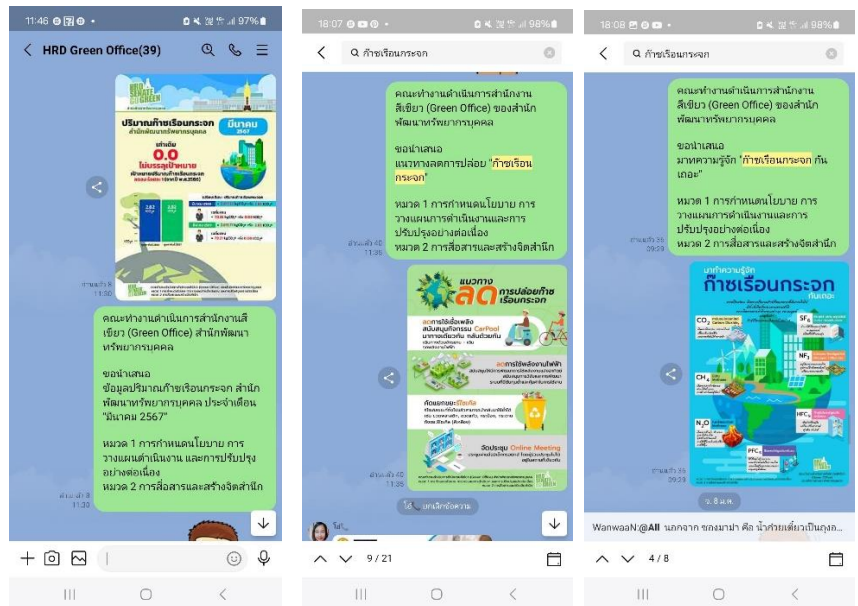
11:46 97%

HRD Green Office(39)

ปริมาณก๊าซเรือนกระจก สำนักพัฒนาทรัพยากรบุคคล

มีนาคม 2567

เท่ากับ 0.0 ไม่บรรลุเป้าหมาย

อ่านแล้ว 8 11:30

คณะทำงานดำเนินการสำนักงานสีเขียว (Green Office) สำนักพัฒนาทรัพยากรบุคคล

ขอนำเสนอ ข้อมูลปริมาณก๊าซเรือนกระจก สำนักพัฒนาทรัพยากรบุคคล ประจำเดือน "มีนาคม 2567"

หมวด 1 การกำหนดนโยบาย การวางแผนการดำเนินงาน และการปรับปรุงอย่างต่อเนื่อง
หมวด 2 การสื่อสารและสร้างจิตสำนึก

อ่านแล้ว 8 11:30

18:07 98%

ก๊าซเรือนกระจก

คณะทำงานดำเนินการสำนักงานสีเขียว (Green Office) ของสำนักพัฒนาทรัพยากรบุคคล

ขอนำเสนอ แนวทางลดการปล่อย "ก๊าซเรือนกระจก"

หมวด 1 การกำหนดนโยบาย การวางแผนการดำเนินงานและการปรับปรุงอย่างต่อเนื่อง
หมวด 2 การสื่อสารและสร้างจิตสำนึก

อ่านแล้ว 40 11:35

แนวทาง ลด การปล่อยก๊าซเรือนกระจก

ลดการใช้เชื้อเพลิง สนับสนุนโครงการ CarPool

ลดการใช้พลังงานไฟฟ้า

คัดแยกขยะรีไซเคิล

จัดประชุม Online Meeting

อ่านแล้ว 40 11:35

ไปยังข้อความ

9 / 21

18:08 98%

ก๊าซเรือนกระจก

คณะทำงานดำเนินการสำนักงานสีเขียว (Green Office) ของสำนักพัฒนาทรัพยากรบุคคล

ขอนำเสนอ มาทำความรู้จัก "ก๊าซเรือนกระจก กันเถอะ"

หมวด 1 การกำหนดนโยบาย การวางแผนการดำเนินงานและการปรับปรุงอย่างต่อเนื่อง
หมวด 2 การสื่อสารและสร้างจิตสำนึก

อ่านแล้ว 39 09:29

มาทำความรู้จัก ก๊าซเรือนกระจก กันเถอะ

$CO_2$ $SF_6$ $NF_3$ $CH_4$ $HFC_s$ $N_2O$ $PFC_s$

อ่านแล้ว 39 09:29

จ. 8 เม.ย.

WanwaaN:@All นอกจาก ของมาฝาก คือ น้ำศาลเพียงเป็นถุง...

4 / 8